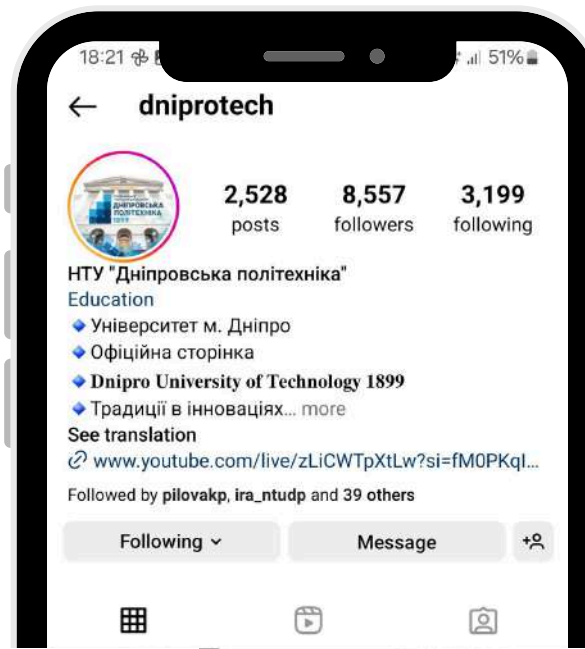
18:21 51%

dniprotech

ДНІПРОВСЬКА ПОЛІТЕХНІКА 1899

2,528 posts

8,557 followers

3,199 following

НТУ "Дніпровська політехніка"
Education
◆ Університет м. Дніпро
◆ Офіційна сторінка
◆ Dnipro University of Technology 1899
◆ Традиції в інноваціях... more
See translation
www.youtube.com/live/zLiCWTpXtLw?si=fM0PKqI...

Followed by pilovakp, ira_ntudp and 39 others

Following

Message